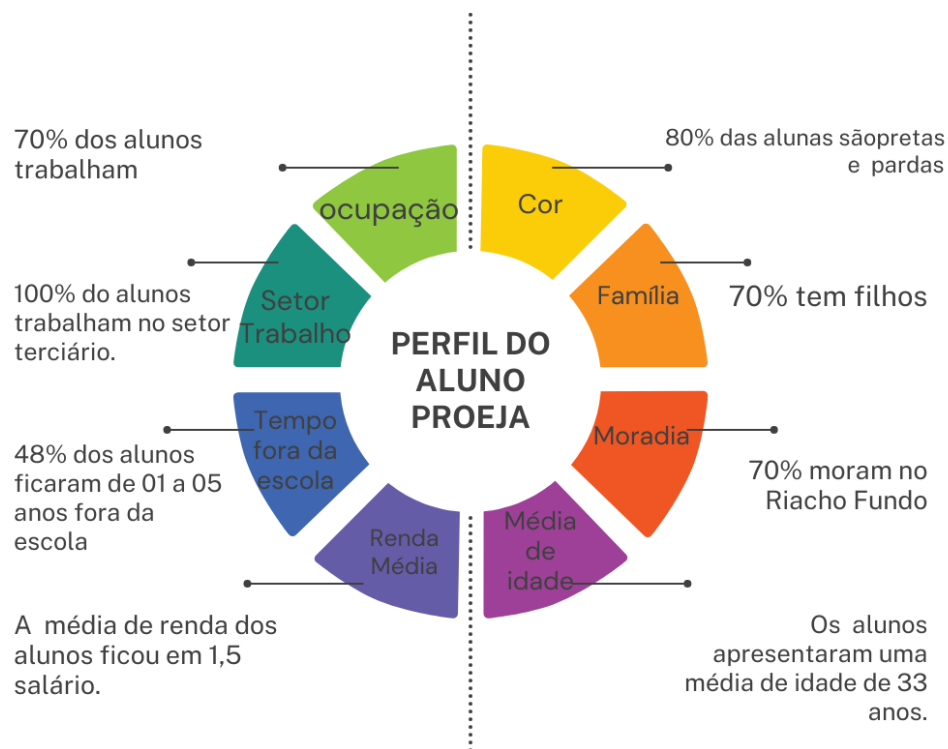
PERFIL DO ALUNO PROEJA

ocupação

70% dos alunos trabalham

Cor

80% das alunas sãopretas e pardas

Setor Trabalho

100% do alunos trabalham no setor terciário.

Família

70% tem filhos

Tempo fora da escola

48% dos alunos ficaram de 01 a 05 anos fora da escola

Moradia

70% moram no Riacho Fundo

Renda Média

A média de renda dos alunos ficou em 1,5 salário.

Média de idade

Os alunos apresentaram uma média de idade de 33 anos.